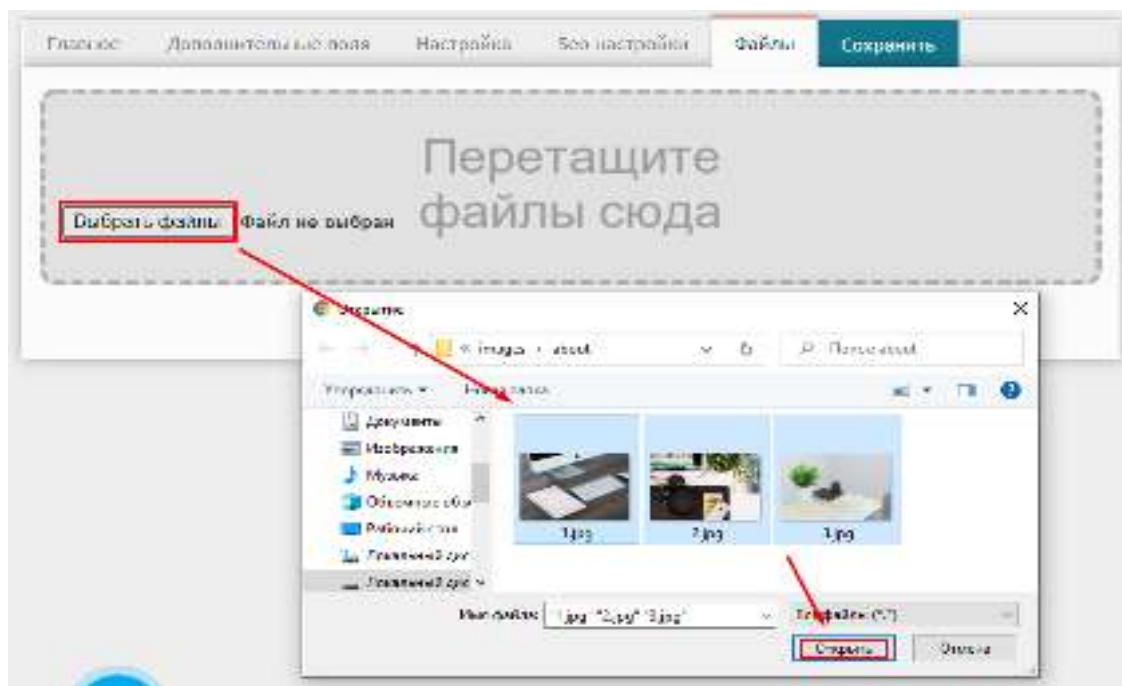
Главное Дополнительные поля Настройка Все настройки Файлы Сохранить

Перетащите файлы сюда

Выбрать файлы Файл не выбран

Открытие

« images › about

Поиск: about

Упорядочить ▾ Новая папка

Документы
Изображения
Музыка
Объемные объ
Рабочий стол
Локальный дис
Локальный дис

1.jpg
2.jpg
3.jpg

Имя файла: "1.jpg" "2.jpg" "3.jpg"

Все файлы (*.*)

Открыть
Отмена